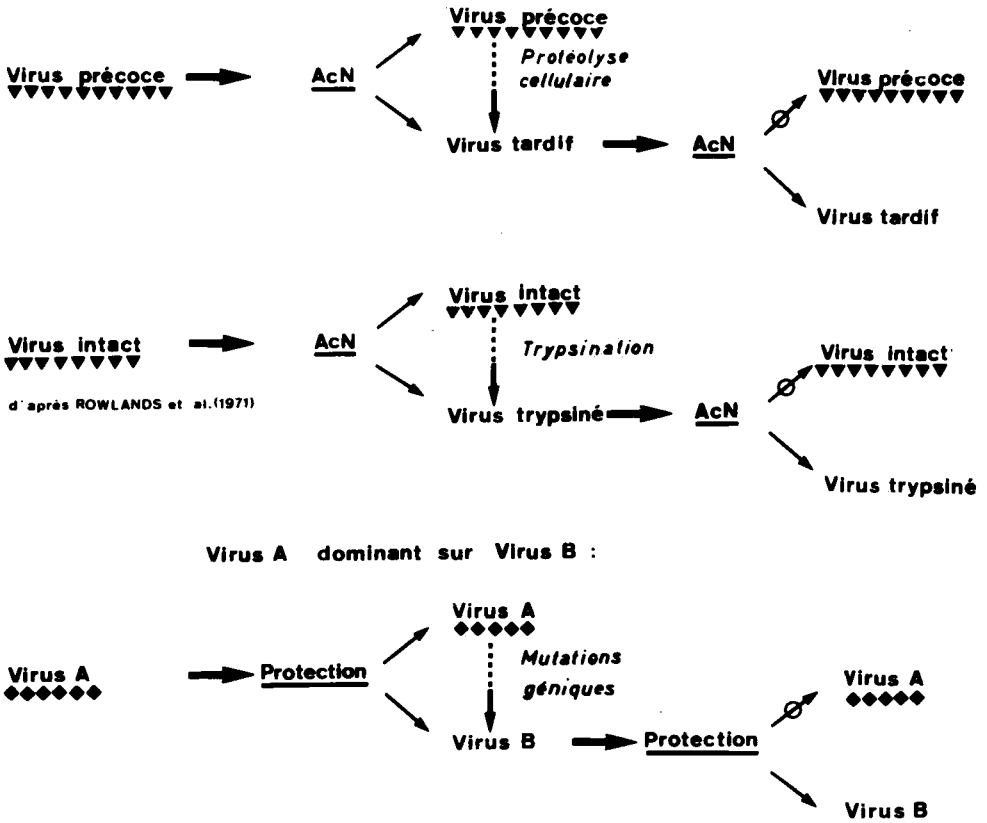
Virus précoce

AcN

Virus précoce

Protéolyse cellulaire

Virus tardif

AcN

Virus précoce

Virus tardif

Virus intact

AcN

Virus intact

Trypsination

d'après ROWLANDS et al.(1971)

Virus trypsiné

AcN

Virus intact

Virus trypsiné

Virus A dominant sur Virus B :

Virus A

Protection

Virus A

Mutations géniques

Virus B

Protection

Virus A

Virus B